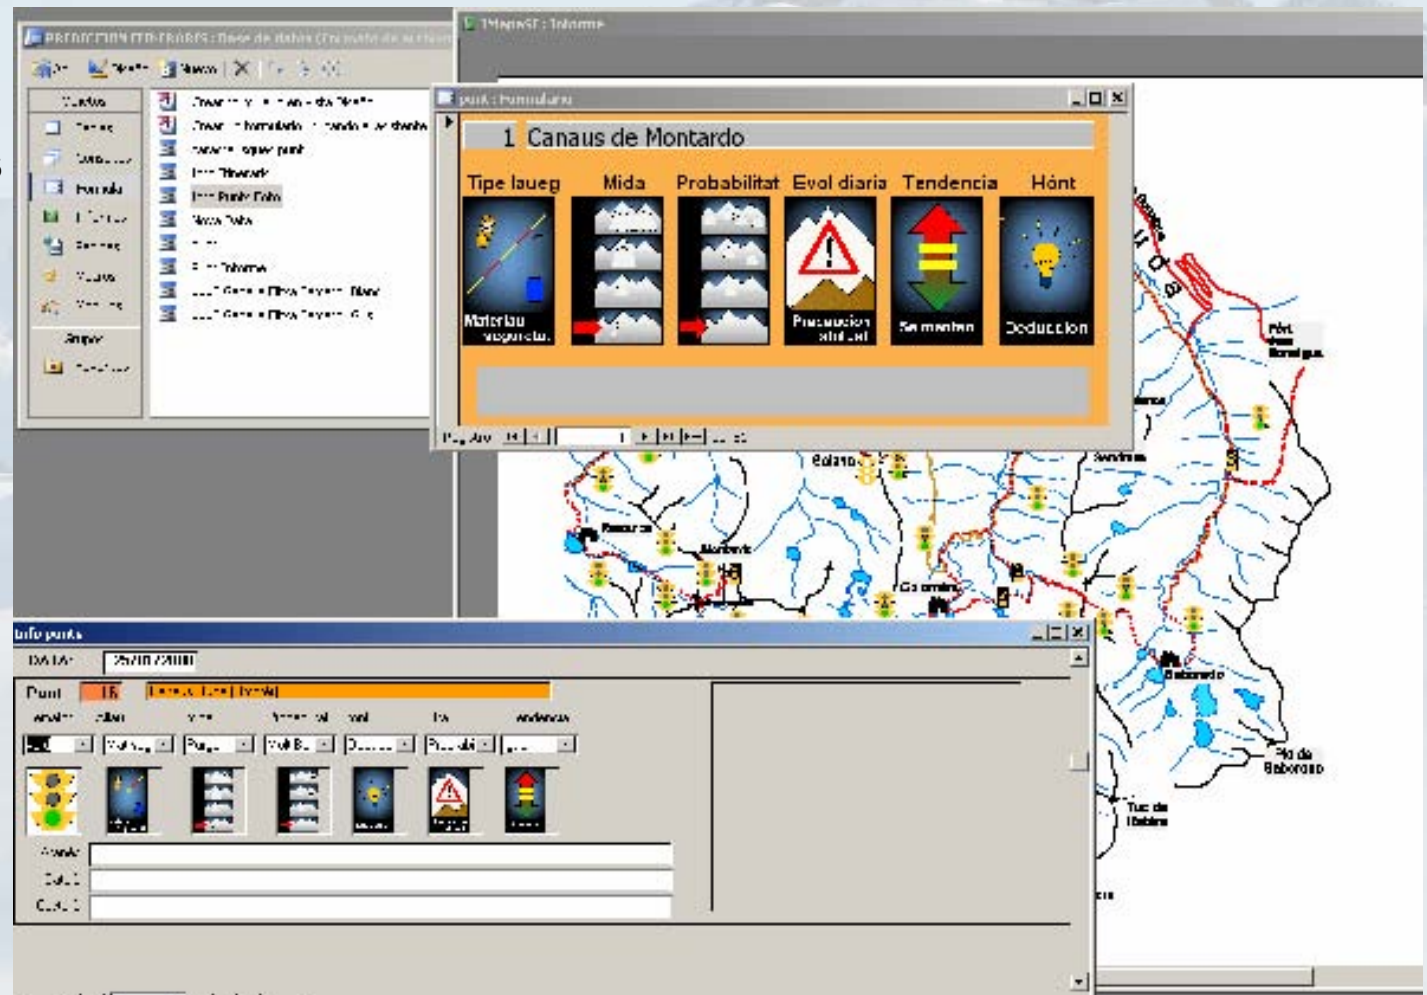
1 Canaus de Montardo

Tipe laueg

Mida

Probabilitat

Evol diaria

Tendencia

Hónt

Materiau
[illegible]

Precaucion
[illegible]

Se mantien

Deduccion

Info punts

DATA

25/10/2008

Punt

15

Sabonedo

Pla de
Saboredo

Tuc de
Ratèra

Colomèrs

Montarto

Bolano

Port
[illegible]
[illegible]

Restanca

Saboredo